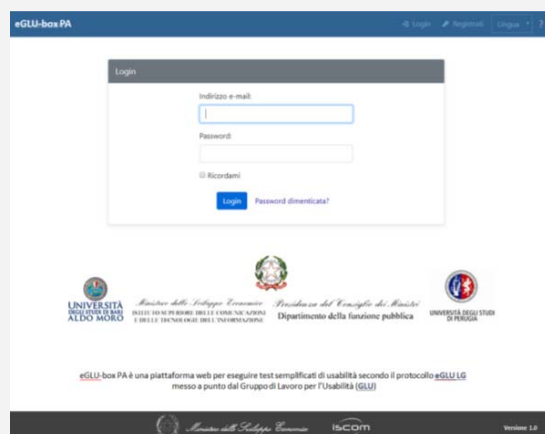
eGLU-box PA

Login Registrati Lingua ?

Login

Indirizzo e-mail:

Password:

Ricordami

Login Password dimenticata?

UNIVERSITÀ DEGLI STUDI DI BARI ALDO MORO

Ministero dello Sviluppo Economico
ISTITUTO SUPERIORE DELLE COMUNICAZIONI E DELLE TECNOLOGIE DELL'INFORMAZIONE

Presidenza del Consiglio dei Ministri
Dipartimento della funzione pubblica

UNIVERSITÀ DEGLI STUDI DI PERUGIA

eGLU-box PA è una piattaforma web per eseguire test semplificati di usabilità secondo il protocollo eGLU LG messo a punto dal Gruppo di Lavoro per l'Usabilità (GLU)

Ministero dello Sviluppo Economico ISCOM

Version 1.0